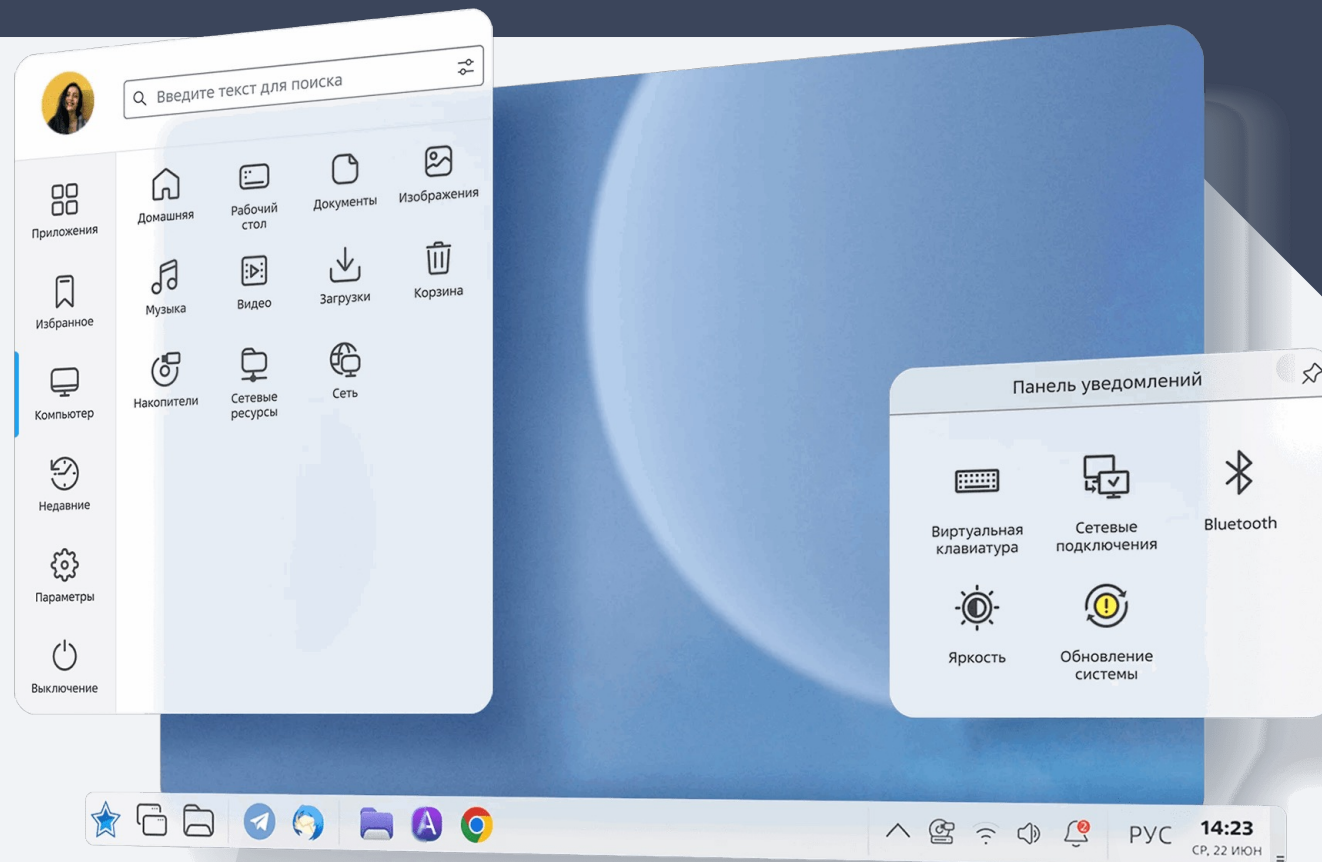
Введите текст для поиска

Приложения
Избранное
Компьютер
Недавние
Параметры
Выключение

Домашняя
Рабочий стол
Документы
Изображения
Музыка
Видео
Загрузки
Корзина
Накопители
Сетевые ресурсы
Сеть

Панель уведомлений

Виртуальная клавиатура
Сетевые подключения
Bluetooth
Яркость
Обновление системы

2
РУС
14:23
СР, 22 ИЮН